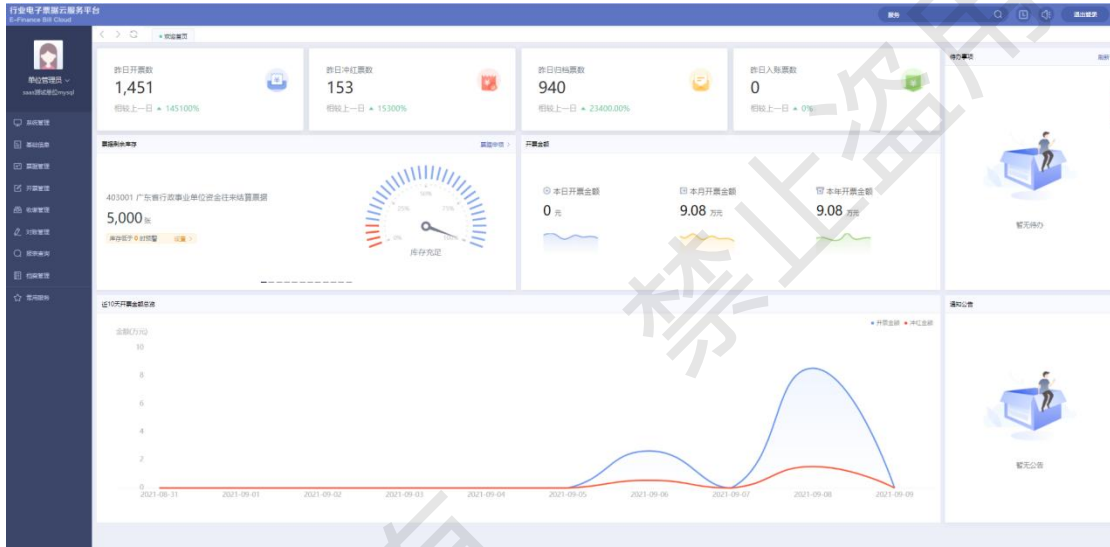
行业电子票据云服务平台
E-Finance Bill Cloud

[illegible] 退出登录

单位管理员
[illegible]

系统管理
基础信息
票据管理
开票管理
收缴管理
对账管理
数据查询
档案管理
常用服务

< > ⟳ 欢迎首页

昨日开票数
1,451
相较上一日 ▲ 145100%

昨日冲红票数
153
相较上一日 ▲ 15300%

昨日归档票数
940
相较上一日 ▲ 23400.00%

昨日入账票数
0
相较上一日 ▲ 0%

待办事项

票据剩余库存
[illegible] >

403001 广东省行政事业单位资金往来结算票据
5,000 张
库存低于 0 时预警 设置 >

25% 50% 75% 0% 100%
库存充足

开票金额
本日开票金额
0 元
本月开票金额
9.08 万元
本年开票金额
9.08 万元

暂无待办

近10天开票金额总览
金额(万元)
● 开票金额 ● 冲红金额
10
8
6
4
2
0
2021-08-31 2021-09-01 2021-09-02 2021-09-03 2021-09-04 2021-09-05 2021-09-06 2021-09-07 2021-09-08 2021-09-09

通知公告
暂无公告

禁止盗用